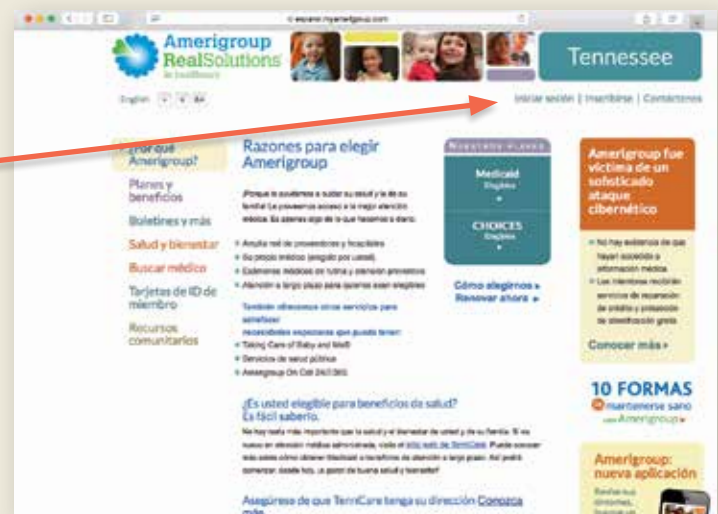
espanol.myamerigroup.com

Amerigroup RealSolutions in healthcare

Tennessee

English

Iniciar sesión | Inscribirse | Contáctenos

¿Por qué Amerigroup?

Planes y beneficios

Boletines y más

Salud y bienestar

Buscar médico

Tarjetas de ID de miembro

Recursos comunitarios

Razones para elegir Amerigroup

¡Porque le ayudamos a cuidar su salud y la de su familia! Le proveemos acceso a la mejor atención médica. Es apenas algo de lo que hacemos a diario.

Amplia red de proveedores y hospitales

Su propio médico (pagado por usted)

Exámenes médicos de rutina y atención preventiva

Atención a largo plazo para quienes sean elegibles

También ofrecemos otros servicios para satisfacer necesidades especiales que pueda tener:

Taking Care of Baby and Me®

Servicios de salud pública

Amerigroup On Call 24/7/365

¿Es usted elegible para beneficios de salud? Es fácil saberlo.

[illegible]

Asegúrese de que TennCare tenga su dirección Conozca más

Nuestros planes

Medicaid Inglés

CHOICES Inglés

Cómo elegirnos »

Renovar ahora »

Amerigroup fue víctima de un sofisticado ataque cibernético

No hay evidencia de que hayan accedido a información médica

Los miembros recibirán servicios de reparación de crédito y protección de identificación gratis

Conocer más »

10 FORMAS de mantenerse sano con Amerigroup

Amerigroup: nueva aplicación

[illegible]